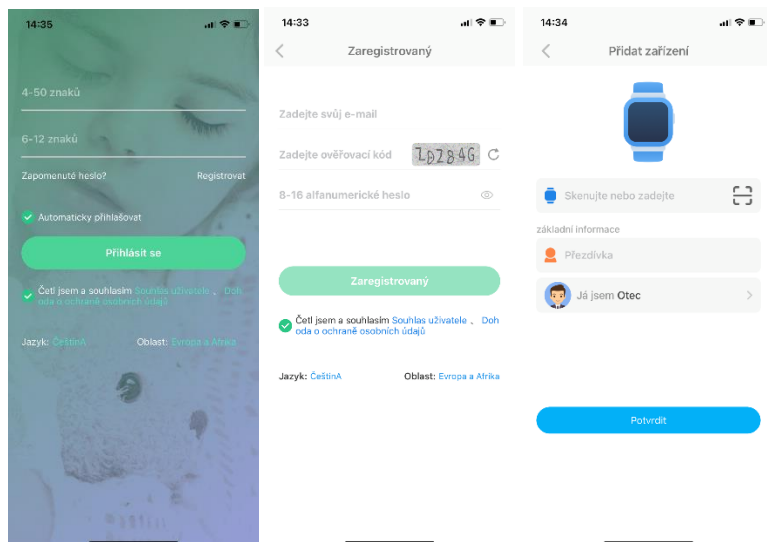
14:35

4-50 znaků

6-12 znaků

Zapomenuté heslo?

Registrovat

Automaticky přihlašovat

Přihlásit se

Četl jsem a souhlasím Souhlas uživatele , Doh oda o ochraně osobních údajů

Jazyk: ČeštinA

Oblast: Evropa a Afrika

14:33

Zaregistrovaný

Zadejte svůj e-mail

Zadejte ověřovací kód

LDZ84G

8-16 alfanumerické heslo

Zaregistrovaný

Četl jsem a souhlasím Souhlas uživatele , Doh oda o ochraně osobních údajů

Jazyk: ČeštinA

Oblast: Evropa a Afrika

14:34

Přidat zařízení

Skenujte nebo zadejte

základní informace

Přezdívka

Já jsem Otec

Potvrdit